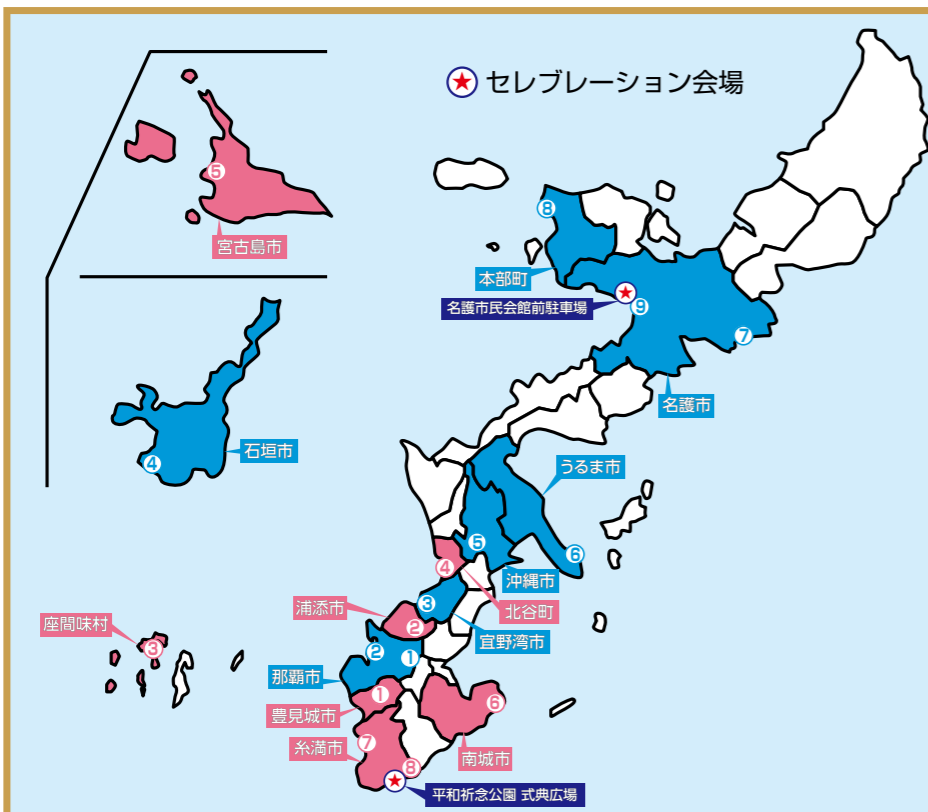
★ セレブレーション会場

⑤
宮古島市

④
石垣市

⑧
本部町
名護市民会館前駐車場 ⑨
⑦
名護市

うるま市
⑤
⑥
④
沖縄市
北谷町
浦添市
③
②
宜野湾市
座間味村
③
②
①
那覇市
①
⑥
豊見城市
⑦
糸満市
⑧
南城市
平和祈念公園 式典広場